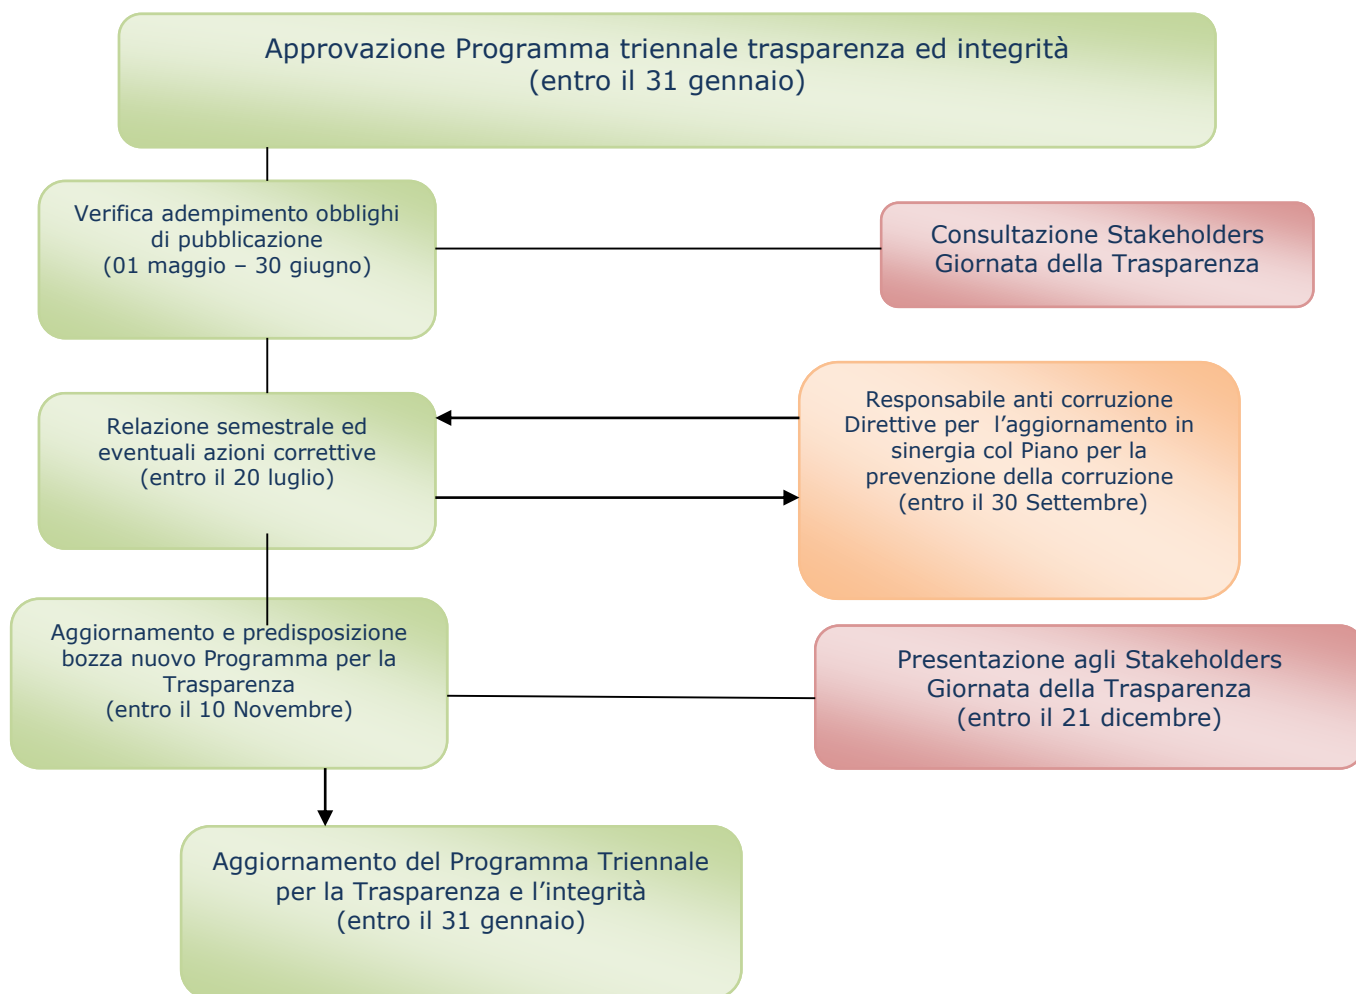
Approvazione Programma triennale trasparenza ed integrità
(entro il 31 gennaio)

Verifica adempimento obblighi di pubblicazione
(01 maggio – 30 giugno)

Consultazione Stakeholders
Giornata della Trasparenza

Relazione semestrale ed eventuali azioni correttive
(entro il 20 luglio)

Responsabile anti corruzione
Direttive per l'aggiornamento in sinergia col Piano per la prevenzione della corruzione
(entro il 30 Settembre)

Aggiornamento e predisposizione bozza nuovo Programma per la Trasparenza
(entro il 10 Novembre)

Presentazione agli Stakeholders
Giornata della Trasparenza
(entro il 21 dicembre)

Aggiornamento del Programma Triennale per la Trasparenza e l'integrità
(entro il 31 gennaio)